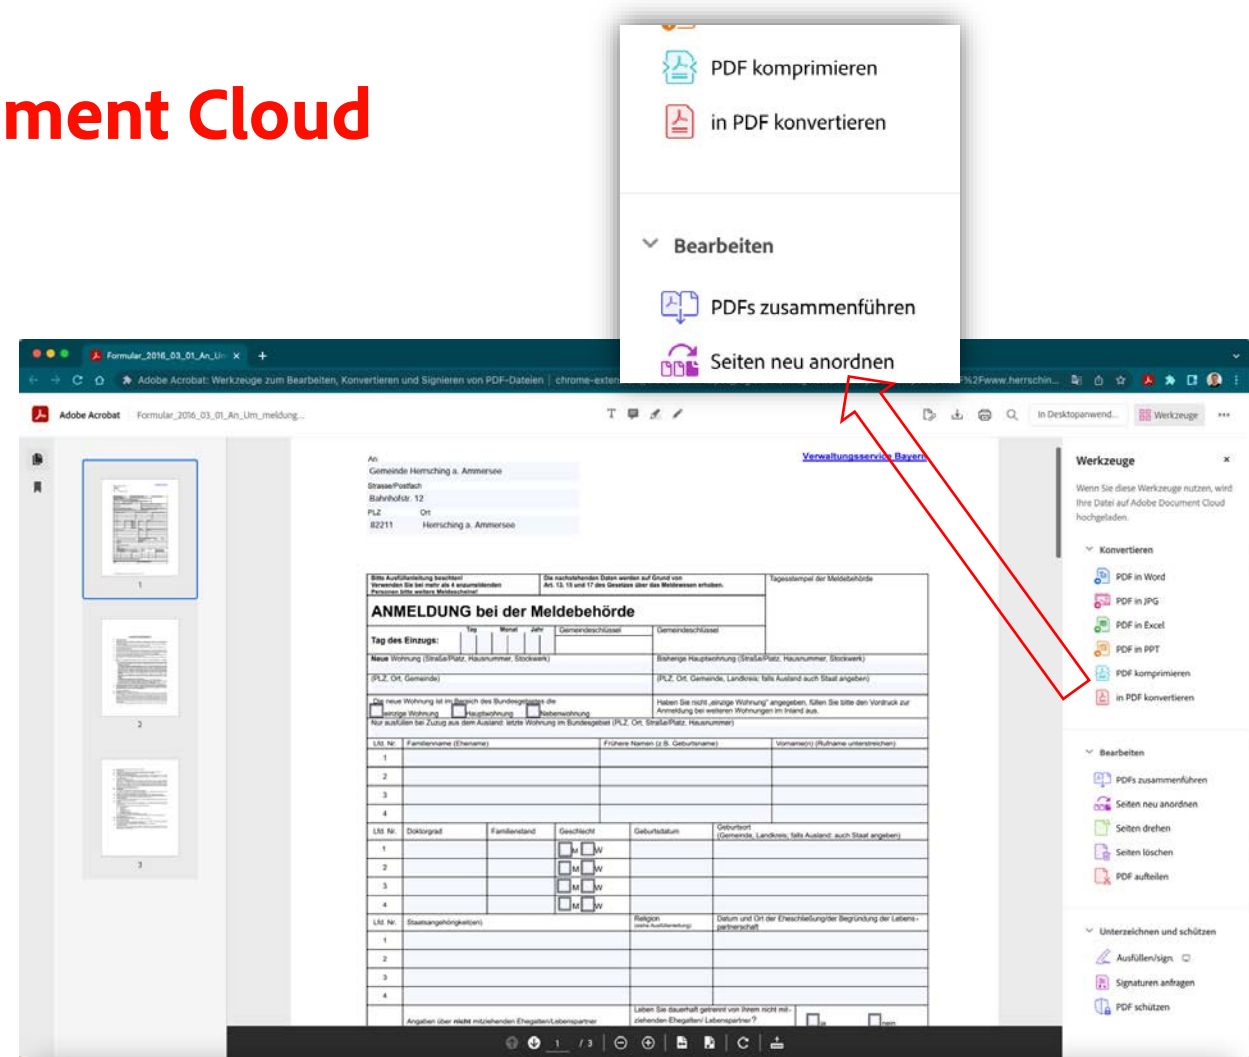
ment Cloud

PDF komprimieren
in PDF konvertieren

Bearbeiten
PDFs zusammenführen
Seiten neu anordnen

Formular_2016_03_01_An_Um ×
Adobe Acrobat: Werkzeuge zum Bearbeiten, Konvertieren und Signieren von PDF-Dateien | chrome-exten
Adobe Acrobat   Formular_2016_03_01_An_Um_meldung...
In Desktopanwend...   Werkzeuge

An
Gemeinde Herrsching a. Ammersee
Strasse/Postfach
Bahnhofstr. 12
PLZ   Ort
82211   Herrsching a. Ammersee
Verwaltungsservice Bayern

ANMELDUNG bei der Meldebehörde
Tag des Einzugs:
Neue Wohnung (Straße/Platz, Hausnummer, Stockwerk)
Bisherige Hauptwohnung (Straße/Platz, Hausnummer, Stockwerk)
Lfd. Nr.   Familienname (Ehename)   Frühere Namen (z.B. Geburtsname)   Vorname(n) (Rufname unterstreichen)
Lfd. Nr.   Doktorgrad   Familienstand   Geschlecht   Geburtsdatum   Geburtsort
Lfd. Nr.   Staatsangehörigkeit(en)   Religion   Datum und Ort der Eheschließung/der Begründung der Lebenspartnerschaft

Werkzeuge ×
Wenn Sie diese Werkzeuge nutzen, wird Ihre Datei auf Adobe Document Cloud hochgeladen.
Konvertieren
PDF in Word
PDF in JPG
PDF in Excel
PDF in PPT
PDF komprimieren
in PDF konvertieren
Bearbeiten
PDFs zusammenführen
Seiten neu anordnen
Seiten drehen
Seiten löschen
PDF aufteilen
Unterzeichnen und schützen
Ausfüllen/sign.
Signaturen anfragen
PDF schützen

1 / 3